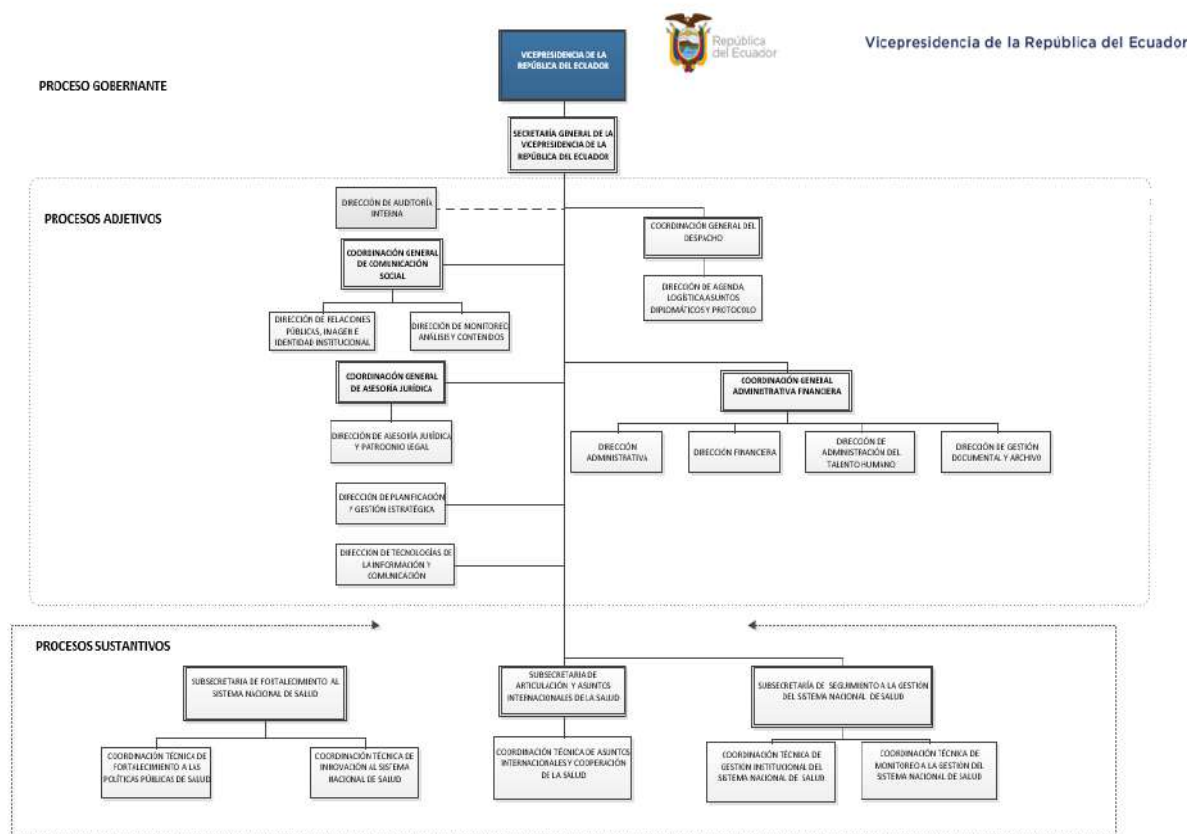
República del Ecuador

Vicepresidencia de la República del Ecuador

VICEPRESIDENCIA DE LA REPÚBLICA DEL ECUADOR

PROCESO GOBERNANTE

SECRETARÍA GENERAL DE LA VICEPRESIDENCIA DE LA REPÚBLICA DEL ECUADOR

PROCESOS ADJETIVOS

DIRECCIÓN DE AUDITORÍA INTERNA

COORDINACIÓN GENERAL DEL DESPACHO

COORDINACIÓN GENERAL DE COMUNICACIÓN SOCIAL

DIRECCIÓN DE AGENDA, LOGÍSTICA ASUNTOS DIPLOMÁTICOS Y PROTOCOLO

DIRECCIÓN DE RELACIONES PÚBLICAS, IMAGEN E IDENTIDAD INSTITUCIONAL

DIRECCIÓN DE MONITOREO ANÁLISIS Y CONTENIDOS

COORDINACIÓN GENERAL DE ASESORÍA JURÍDICA

COORDINACIÓN GENERAL ADMINISTRATIVA FINANCIERA

DIRECCIÓN DE ASESORÍA JURÍDICA Y PATROCINIO LEGAL

DIRECCIÓN ADMINISTRATIVA

DIRECCIÓN FINANCIERA

DIRECCIÓN DE ADMINISTRACIÓN DEL TALENTO HUMANO

DIRECCIÓN DE GESTIÓN DOCUMENTAL Y ARCHIVO

DIRECCIÓN DE PLANIFICACIÓN Y GESTIÓN ESTRATÉGICA

DIRECCIÓN DE TECNOLOGÍAS DE LA INFORMACIÓN Y COMUNICACIÓN

PROCESOS SUSTANTIVOS

SUBSECRETARIA DE FORTALECIMIENTO AL SISTEMA NACIONAL DE SALUD

SUBSECRETARIA DE ARTICULACIÓN Y ASUNTOS INTERNACIONALES DE LA SALUD

SUBSECRETARÍA DE SEGUIMIENTO A LA GESTIÓN DEL SISTEMA NACIONAL DE SALUD

COORDINACIÓN TÉCNICA DE FORTALECIMIENTO A LAS POLÍTICAS PÚBLICAS DE SALUD

COORDINACIÓN TÉCNICA DE INNOVACIÓN AL SISTEMA NACIONAL DE SALUD

COORDINACIÓN TÉCNICA DE ASUNTOS INTERNACIONALES Y COOPERACIÓN DE LA SALUD

COORDINACIÓN TÉCNICA DE GESTIÓN INSTITUCIONAL DEL SISTEMA NACIONAL DE SALUD

COORDINACIÓN TÉCNICA DE MONITOREO A LA GESTIÓN DEL SISTEMA NACIONAL DE SALUD